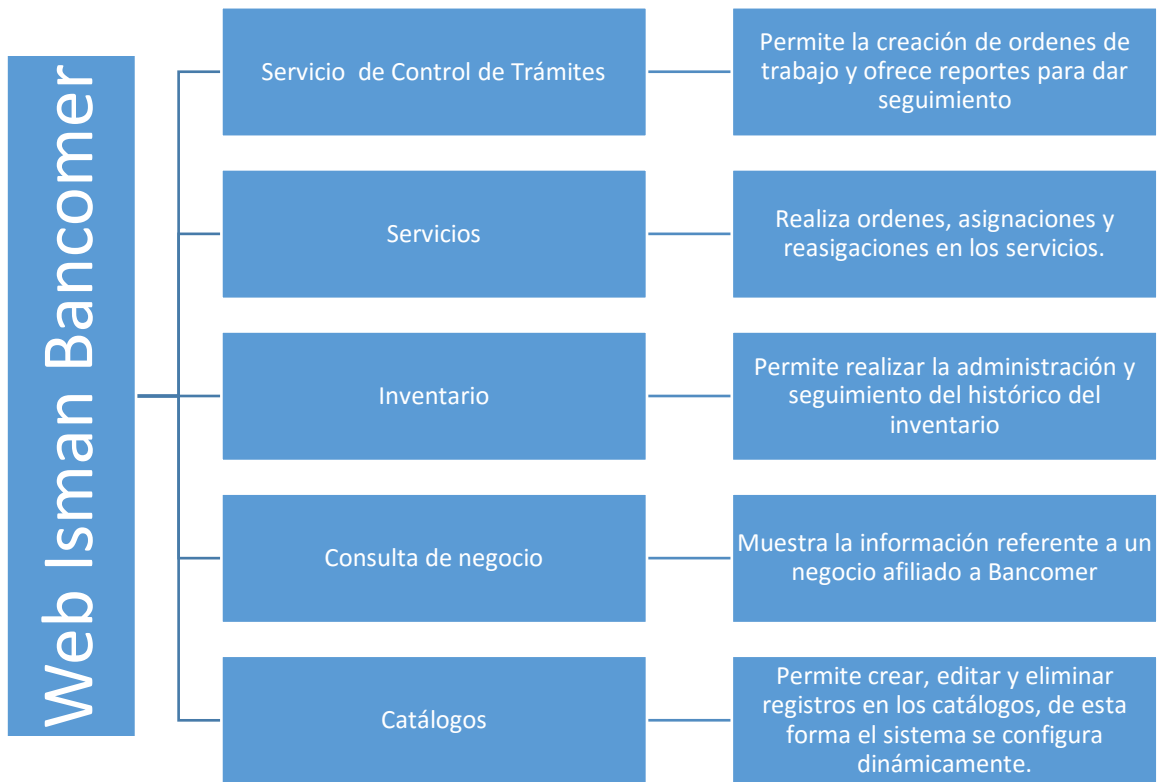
Web Isman Bancomer

Servicio de Control de Trámites

Permite la creación de ordenes de trabajo y ofrece reportes para dar seguimiento

Servicios

Realiza ordenes, asignaciones y reasigaciones en los servicios.

Inventario

Permite realizar la administración y seguimiento del histórico del inventario

Consulta de negocio

Muestra la información referente a un negocio afiliado a Bancomer

Catálogos

Permite crear, editar y eliminar registros en los catálogos, de esta forma el sistema se configura dinámicamente.